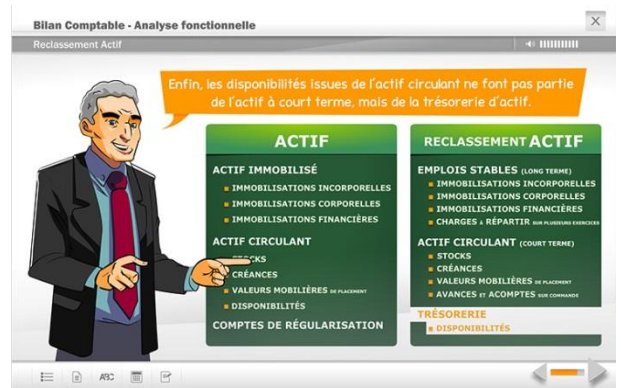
Bilan Comptable - Analyse fonctionnelle

Reclassement Actif

Enfin, les disponibilités issues de l'actif circulant ne font pas partie de l'actif à court terme, mais de la trésorerie d'actif.

ACTIF

ACTIF IMMOBILISÉ
IMMOBILISATIONS INCORPORELLES
IMMOBILISATIONS CORPORELLES
IMMOBILISATIONS FINANCIÈRES

ACTIF CIRCULANT
STOCKS
CRÉANCES
VALEURS MOBILIÈRES DE PLACEMENT
DISPONIBILITÉS

COMPTES DE RÉGULARISATION

RECLASSEMENT ACTIF

EMPLOIS STABLES (LONG TERME)
IMMOBILISATIONS INCORPORELLES
IMMOBILISATIONS CORPORELLES
IMMOBILISATIONS FINANCIÈRES
CHARGES À RÉPARTIR SUR PLUSIEURS EXERCICES

ACTIF CIRCULANT (COURT TERME)
STOCKS
CRÉANCES
VALEURS MOBILIÈRES DE PLACEMENT
AVANCES ET ACOMPTES SUR COMMANDE

TRÉSORERIE
DISPONIBILITÉS

ABC